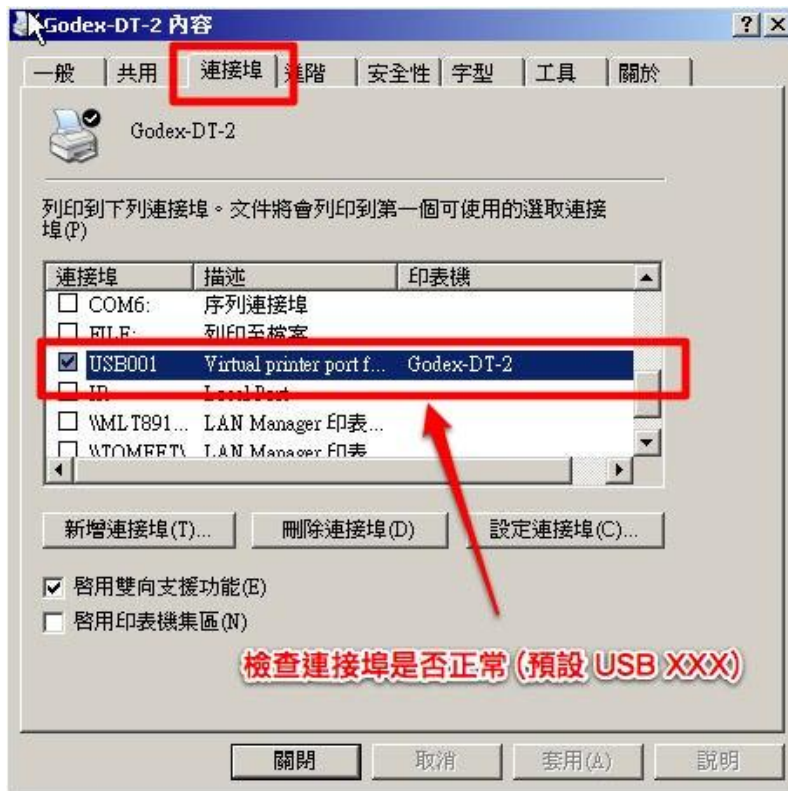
Godex-DT-2 內容

?
X

一般
共用
連接埠
進階
安全性
字型
工具
關於

Godex-DT-2

列印到下列連接埠。文件將會列印到第一個可使用的選取連接埠(P)

| 連接埠 | 描述 | 印表機 |
|---|---|---|
| COM6: | 序列連接埠 | |
| FILE: | 列印至檔案 | |
| USB001 | Virtual printer port f... | Godex-DT-2 |
| IP_ | Local Port | |
| \\MLT891... | LAN Manager 印表... | |
| \\TOMEET\ | LAN Manager 印表 | |

新增連接埠(T)...
刪除連接埠(D)
設定連接埠(C)...

啓用雙向支援功能(E)
啓用印表機集區(N)

檢查連接埠是否正常(預設 USB XXX)

關閉
取消
套用(A)
說明